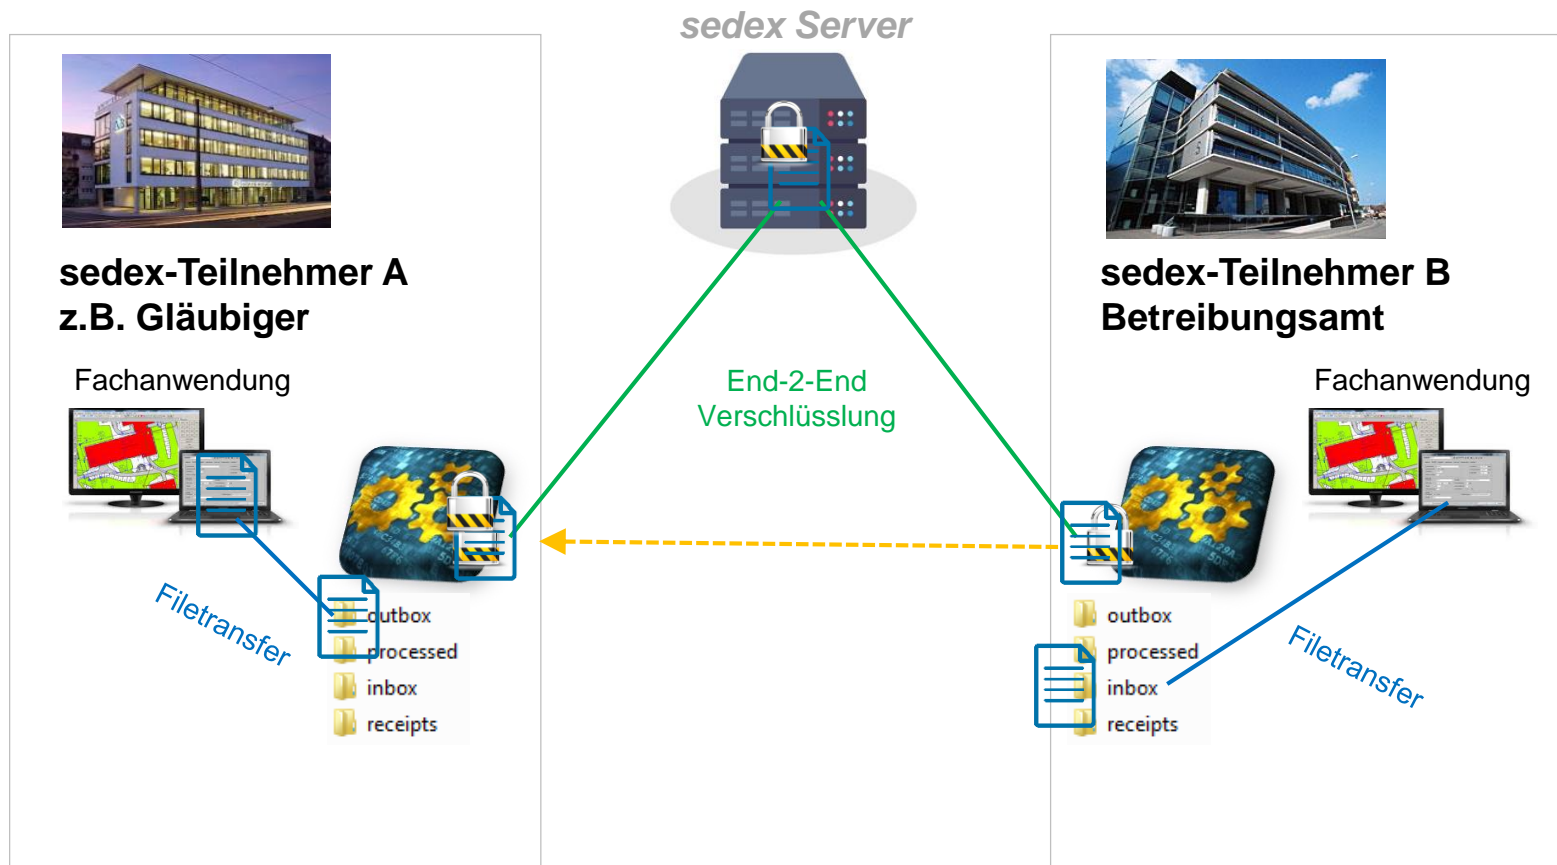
sedex Server

sedex-Teilnehmer A
z.B. Gläubiger

Fachanwendung

Filetransfer

outbox
processed
inbox
receipts

End-2-End
Verschlüsslung

sedex-Teilnehmer B
Betreibungsamt

Fachanwendung

outbox
processed
inbox
receipts

Filetransfer